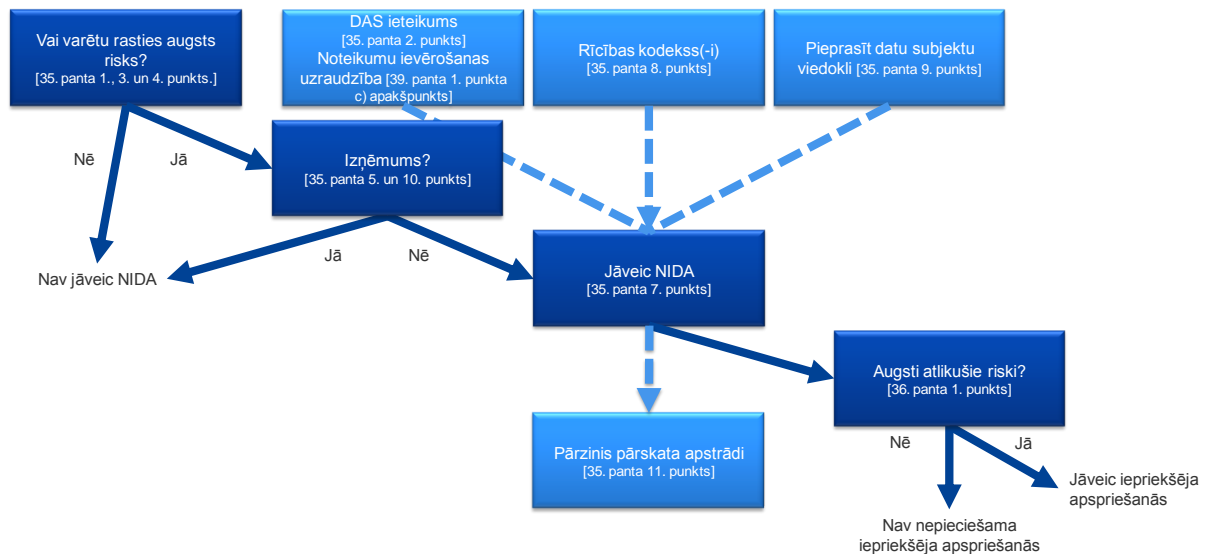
Vai varētu rasties augsts risks?
[35. panta 1., 3. un 4. punkts.]

DAS ieteikums
[35. panta 2. punkts]
Noteikumu ievērošanas uzraudzība [39. panta 1. punkta c) apakšpunkts]

Rīcības kodekss(-i)
[35. panta 8. punkts]

Pieprasīt datu subjektu viedokli [35. panta 9. punkts]

Nē

Jā

Izņēmums?
[35. panta 5. un 10. punkts]

Jā

Nē

Nav jāveic NIDA

Jāveic NIDA
[35. panta 7. punkts]

Augsti atlikušie riski?
[36. panta 1. punkts]

Pārzinis pārskata apstrādi
[35. panta 11. punkts]

Nē

Jā

Jāveic iepriekšēja apspriešanās

Nav nepieciešama iepriekšēja apspriešanās